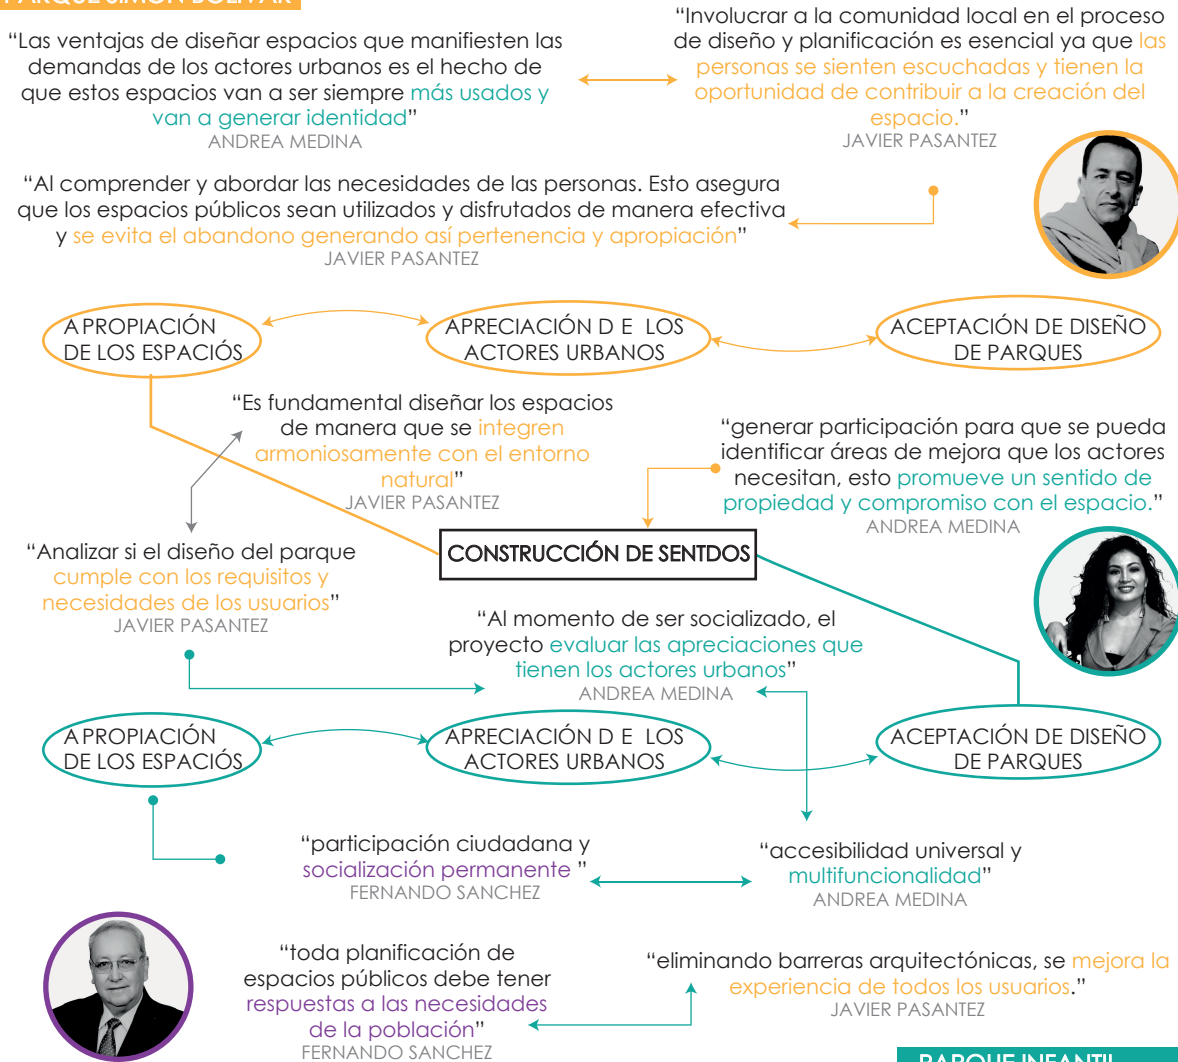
PARQUE SIMÓN BOLÍVAR

"Las ventajas de diseñar espacios que manifiesten las demandas de los actores urbanos es el hecho de que estos espacios van a ser siempre más usados y van a generar identidad"
ANDREA MEDINA

"Involucrar a la comunidad local en el proceso de diseño y planificación es esencial ya que las personas se sienten escuchadas y tienen la oportunidad de contribuir a la creación del espacio."
JAVIER PASANTEZ

"Al comprender y abordar las necesidades de las personas. Esto asegura que los espacios públicos sean utilizados y disfrutados de manera efectiva y se evita el abandono generando así pertenencia y apropiación"
JAVIER PASANTEZ

APROPIACIÓN DE LOS ESPACIÓS

APRECIACIÓN D E LOS ACTORES URBANOS

ACEPTACIÓN DE DISEÑO DE PARQUES

"Es fundamental diseñar los espacios de manera que se integren armoniosamente con el entorno natural"
JAVIER PASANTEZ

"generar participación para que se pueda identificar áreas de mejora que los actores necesitan, esto promueve un sentido de propiedad y compromiso con el espacio."
ANDREA MEDINA

"Analizar si el diseño del parque cumple con los requisitos y necesidades de los usuarios"
JAVIER PASANTEZ

CONSTRUCCIÓN DE SENTDOS

"Al momento de ser socializado, el proyecto evaluar las apreciaciones que tienen los actores urbanos"
ANDREA MEDINA

APROPIACIÓN DE LOS ESPACIÓS

APRECIACIÓN D E LOS ACTORES URBANOS

ACEPTACIÓN DE DISEÑO DE PARQUES

"participación ciudadana y socialización permanente "
FERNANDO SANCHEZ

"accesibilidad universal y multifuncionalidad"
ANDREA MEDINA

"toda planificación de espacios públicos debe tener respuestas a las necesidades de la población"
FERNANDO SANCHEZ

"eliminando barreras arquitectónicas, se mejora la experiencia de todos los usuarios."
JAVIER PASANTEZ

PARQUE INFANTIL